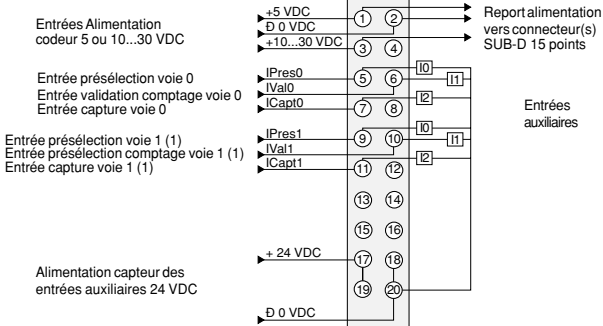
Entrées Alimentation codeur 5 ou 10...30 VDC

+5 VDC
Ð 0 VDC
+10...30 VDC

Report alimentation vers connecteur(s) SUB-D 15 points

Entrée présélection voie 0
Entrée validation comptage voie 0
Entrée capture voie 0

IPres0
IVal0
ICapt0

Entrée présélection voie 1 (1)
Entrée présélection comptage voie 1 (1)
Entrée capture voie 1 (1)

IPres1
IVal1
ICapt1

I0
I1
I2
I0
I1
I2

Entrées auxiliaires

1
2
3
4
5
6
7
8
9
10
11
12
13
14
15
16
17
18
19
20

+ 24 VDC

Alimentation capteur des entrées auxiliaires 24 VDC

Ð 0 VDC